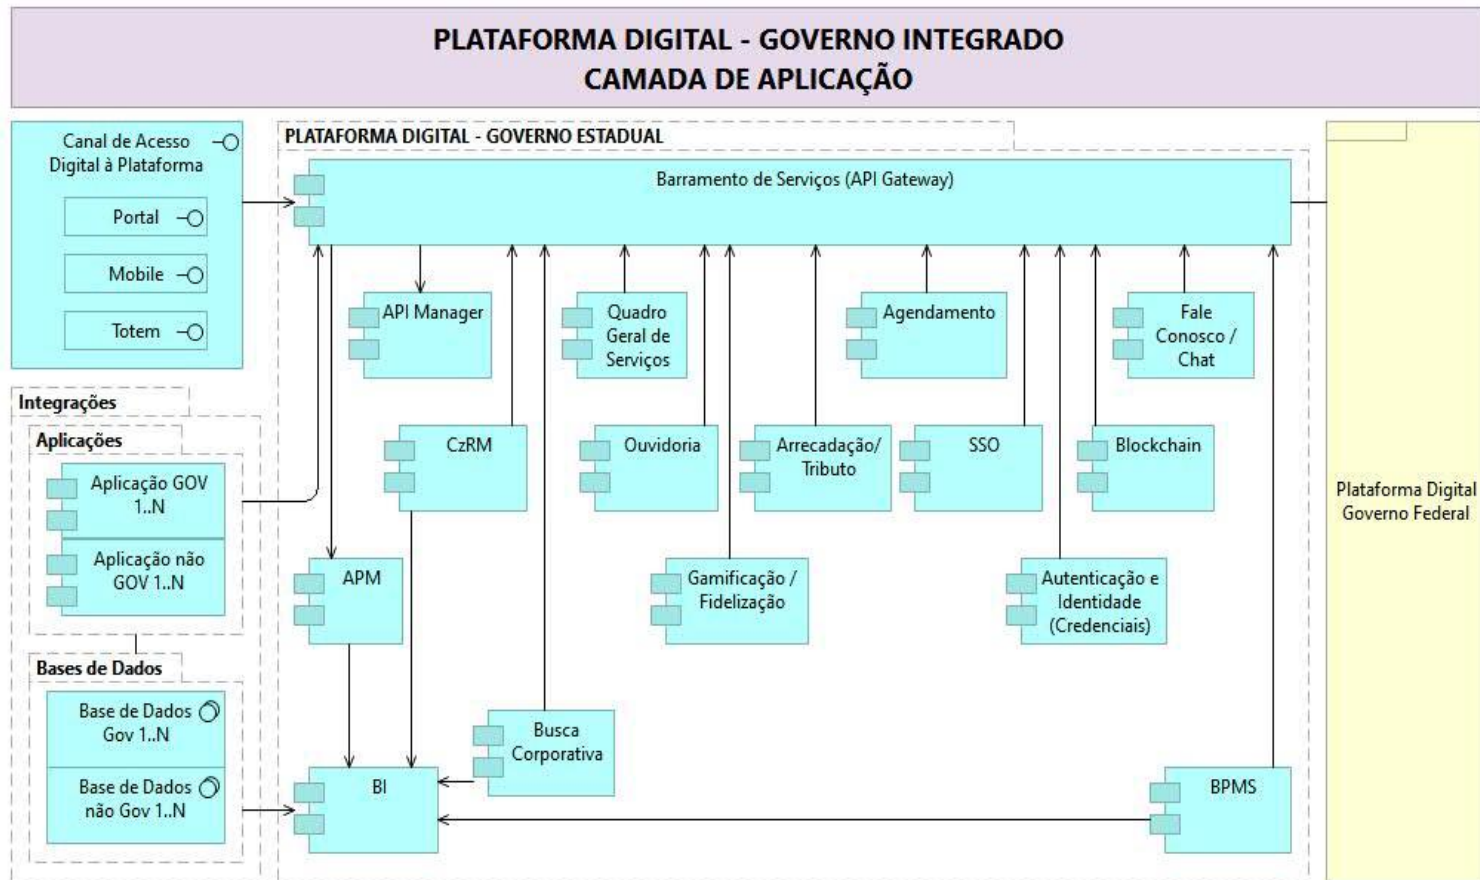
PLATAFORMA DIGITAL - GOVERNO INTEGRADO
CAMADA DE APLICAÇÃO

Canal de Acesso Digital à Plataforma

Portal

Mobile

Totem

Integrações

Aplicações

Aplicação GOV 1..N

Aplicação não GOV 1..N

Bases de Dados

Base de Dados Gov 1..N

Base de Dados não Gov 1..N

PLATAFORMA DIGITAL - GOVERNO ESTADUAL

Barramento de Serviços (API Gateway)

API Manager

Quadro Geral de Serviços

Agendamento

Fale Conosco / Chat

CzRM

Ouvidoria

Arrecadação/ Tributo

SSO

Blockchain

APM

Gamificação / Fidelização

Autenticação e Identidade (Credenciais)

Busca Corporativa

BI

BPMS

Plataforma Digital Governo Federal